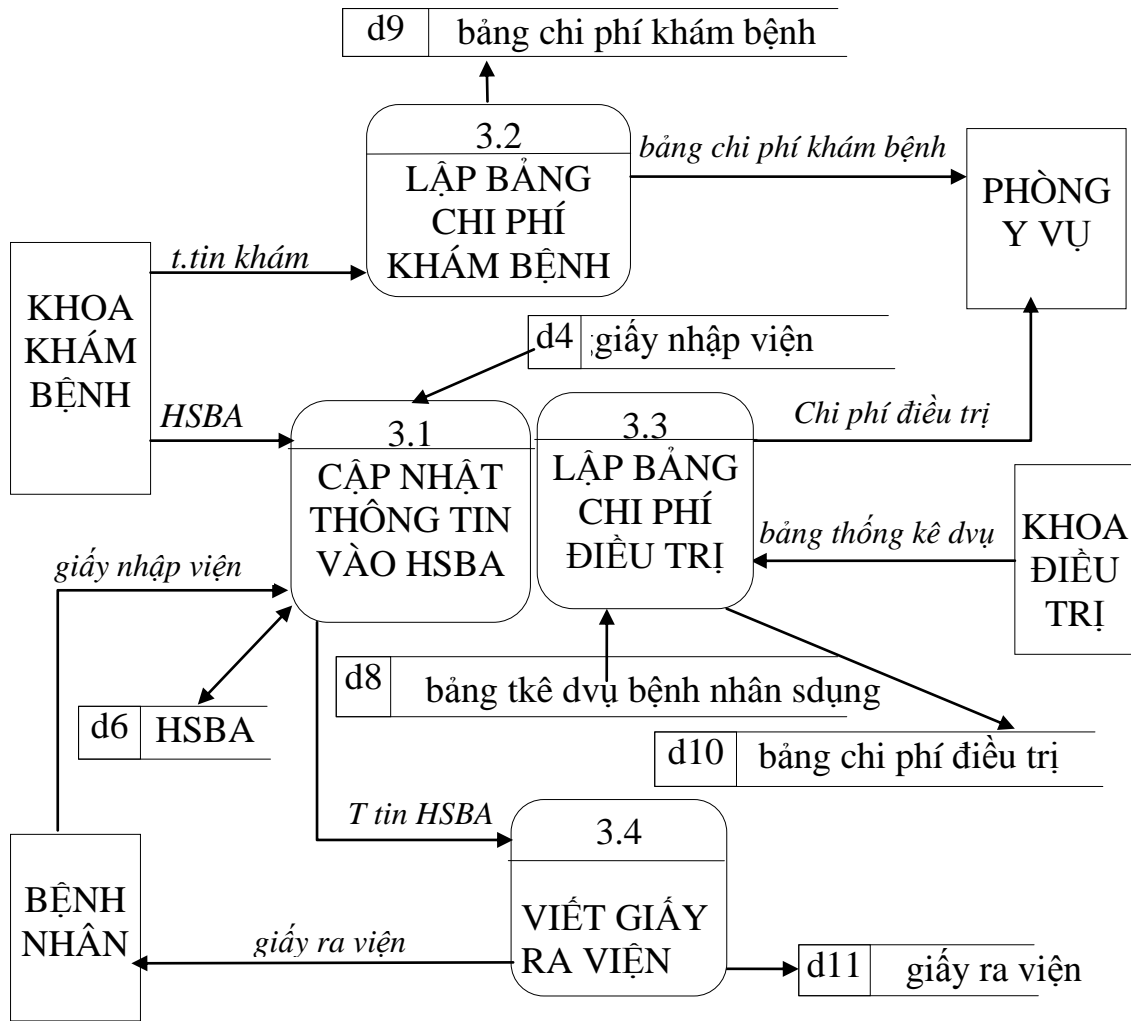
d9 bảng chi phí khám bệnh

3.2
LẬP BẢNG CHI PHÍ KHÁM BỆNH

bảng chi phí khám bệnh

PHÒNG Y VỤ

t.tin khám

KHOA KHÁM BỆNH

d4 giấy nhập viện

HSBA

3.1
CẬP NHẬT THÔNG TIN VÀO HSBA

3.3
LẬP BẢNG CHI PHÍ ĐIỀU TRỊ

Chi phí điều trị

bảng thống kê dvụ

KHOA ĐIỀU TRỊ

giấy nhập viện

d8 bảng tkê dvụ bệnh nhân sdụng

d6 HSBA

d10 bảng chi phí điều trị

T tin HSBA

3.4
VIẾT GIẤY RA VIỆN

BỆNH NHÂN

giấy ra viện

d11 giấy ra viện